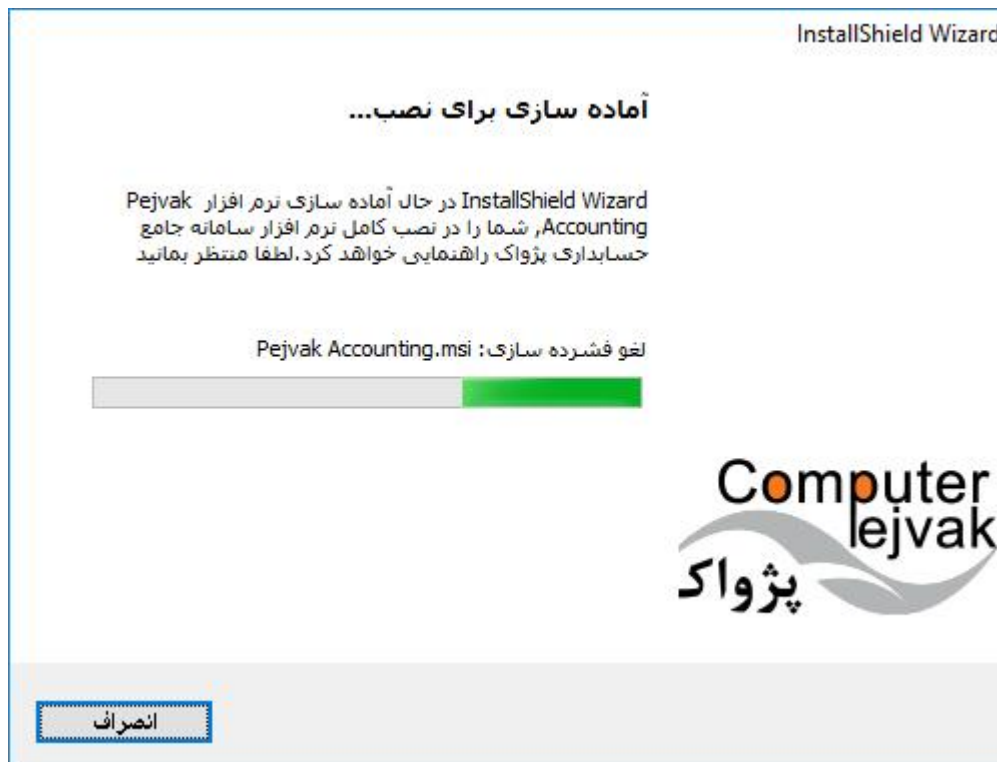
InstallShield Wizard

آماده سازی برای نصب...

InstallShield Wizard در حال آماده سازی نرم افزار Pejvak Accounting, شما را در نصب کامل نرم افزار سامانه جامع حسابداری پژواک راهنمایی خواهد کرد.لطفا منتظر بمانید

لغو فشرده سازی: Pejvak Accounting.msi

Computer
Pejvak
پژواک

انصراف